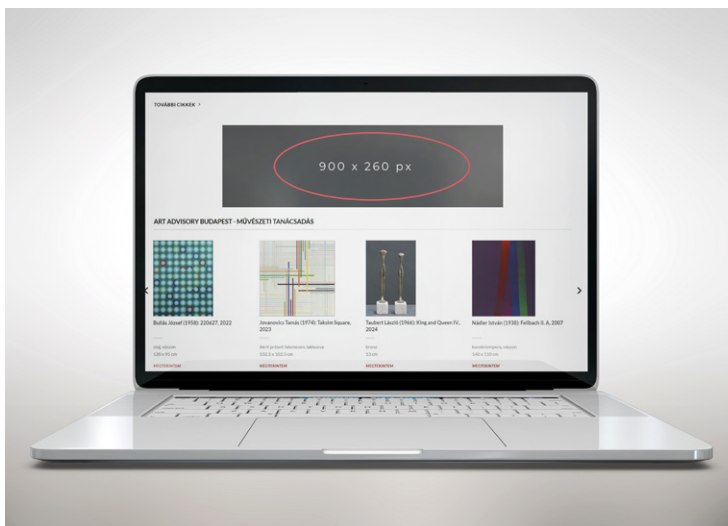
TOVÁBBI CIKKEK >

900 x 260 px

ART ADVISORY BUDAPEST - MŰVÉSZETI TANÁCSADÁS

<

>

Bullás József (1958): 220627, 2022

olaj, vászon
120 x 90 cm

MEGTEKINTEM

Jovanovics Tamás (1974): Taksim Square, 2022

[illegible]
102,5 x 102,5 cm

MEGTEKINTEM

Taubert László (1966): King and Queen IV., 2024

bronz
53 cm

MEGTEKINTEM

Nádler István (1938): Fellbach II. A, 2007

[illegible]
140 x 110 cm

MEGTEKINTEM